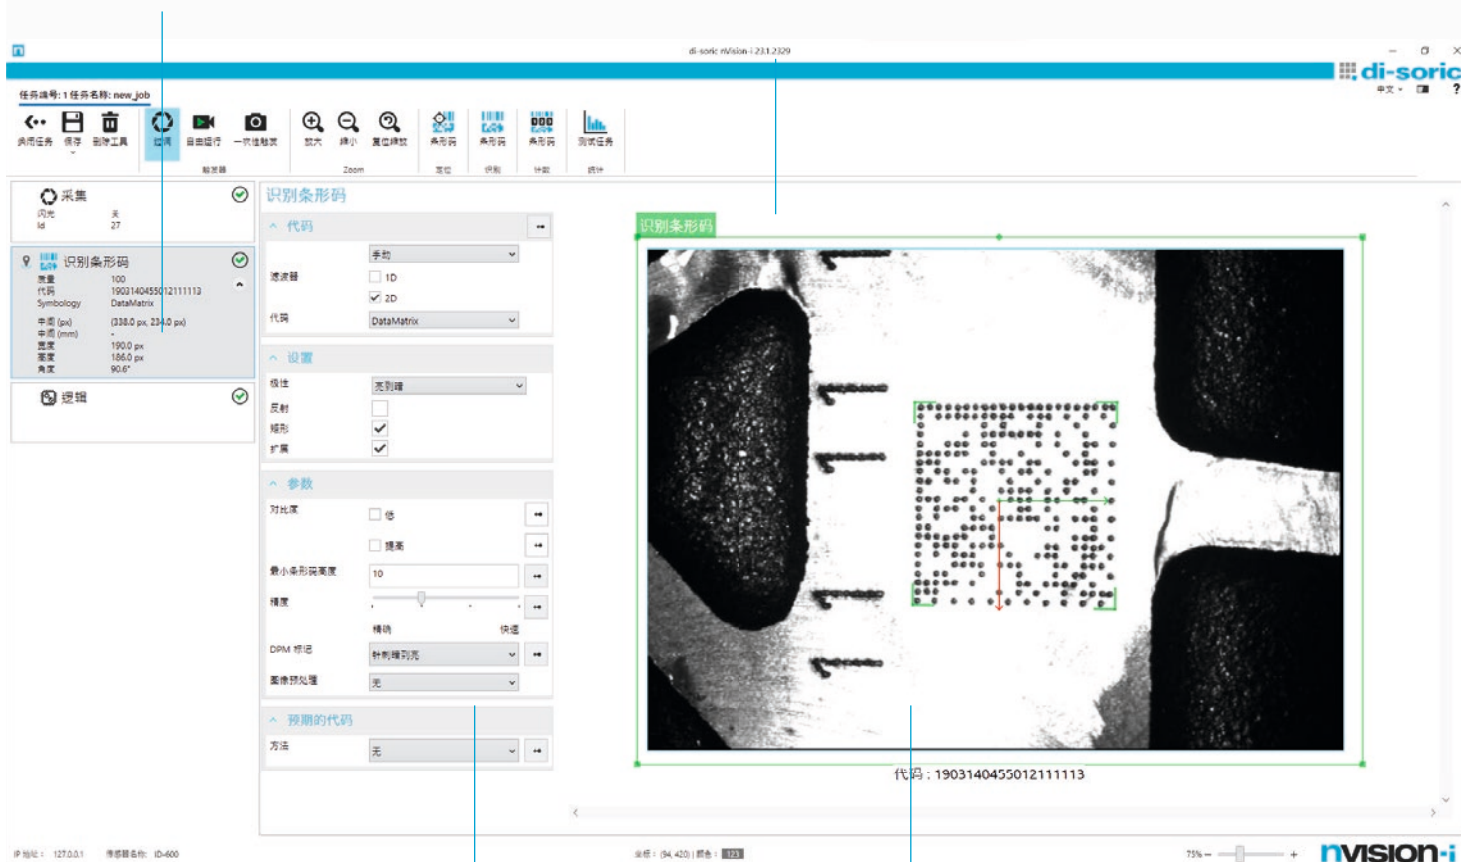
di-soric nVision-i 23.1.2329

di-soric
中文

任务编号: 1 任务名称: new_job

关闭任务 保存 删除工具 识别 自由运行 一次性触发 放大 缩小 复位缩放 条形码 条形码 条形码 测试任务
触发器 Zoom 定位 识别 计数 统计

采集
闪光 关
Id 27

识别条形码
质量 100
代码 1903140455012111113
Symbology DataMatrix
中间 (px) (338.0 px, 234.0 px)
中间 (mm) -
宽度 190.0 px
高度 186.0 px
角度 90.6°

逻辑

识别条形码

代码
手动
滤波器 1D
2D
代码 DataMatrix

设置
极性 亮到暗
反射
矩形
扩展

参数
对比度 低
提高
最小条形码高度 10
精度
精确 快速
DPM 标记 针刺暗到亮
图像预处理 无

预期的代码
方法 无

识别条形码

代码：1903140455012111113

IP 地址： 127.0.0.1 传感器名称： ID-600
坐标： (94, 420) | 颜色： 123
75%
nVISION-i